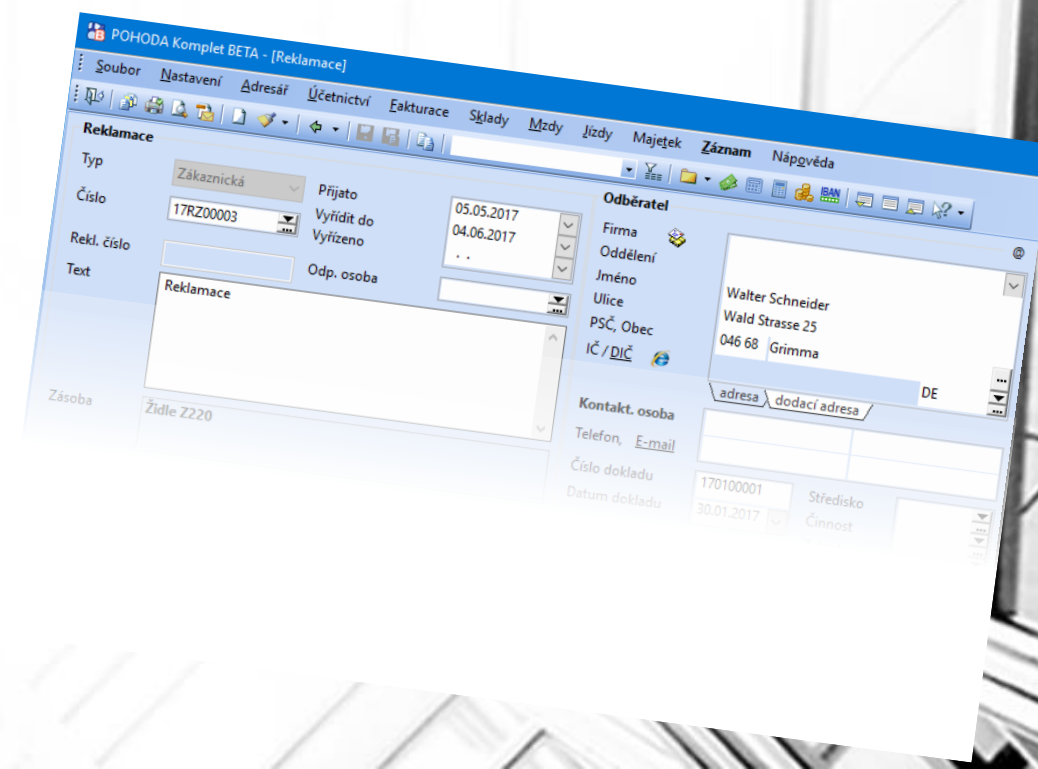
POHODA Komplet BETA - [Reklamace]

Soubor Nastavení Adresář Účetnictví Fakturace Sklady Mzdy Jízdy Majetek Záznam Nápověda

Reklamace

Typ Zákaznická

Číslo 17RZ00003

Rekl. číslo

Text

Přijato

Vyřídit do 05.05.2017

Vyřízeno 04.06.2017

. .

Odp. osoba

Reklamace

Zásoba Židle Z220

Odběratel

Firma

Oddělení

Jméno

Ulice Walter Schneider

PSČ, Obec Wald Strasse 25

IČ / DIČ 046 68 Grimma

@

adresa dodací adresa

DE

Kontakt. osoba

Telefon, E-mail

Číslo dokladu 170100001

Datum dokladu 30.01.2017

Středisko

Činnost